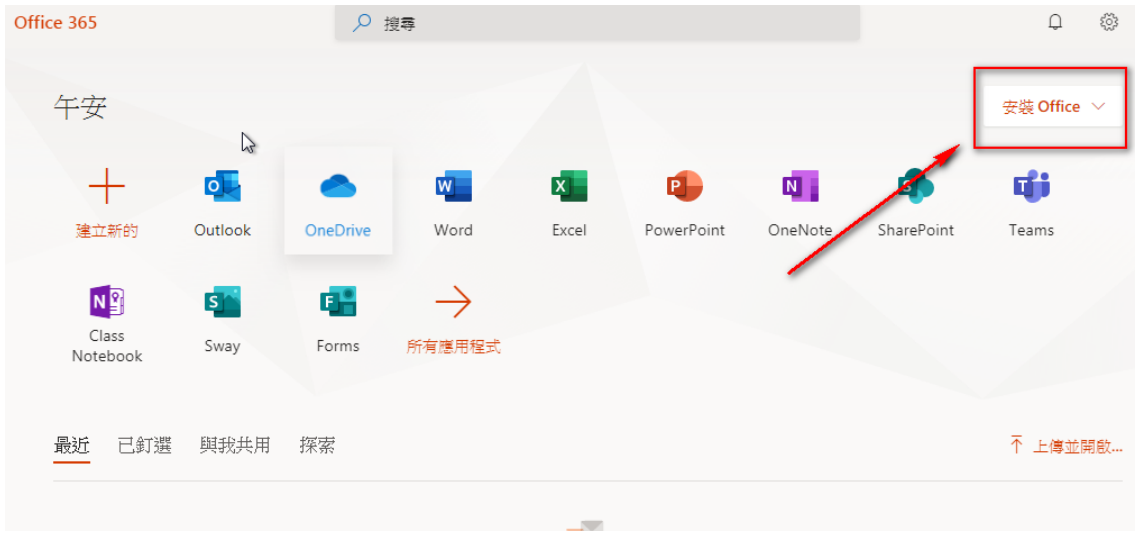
Office 365

搜尋

午安

安裝 Office

建立新的

Outlook

OneDrive

Word

Excel

PowerPoint

OneNote

SharePoint

Teams

Class Notebook

Sway

Forms

所有應用程式

最近

已釘選

與我共用

探索

上傳並開啟...